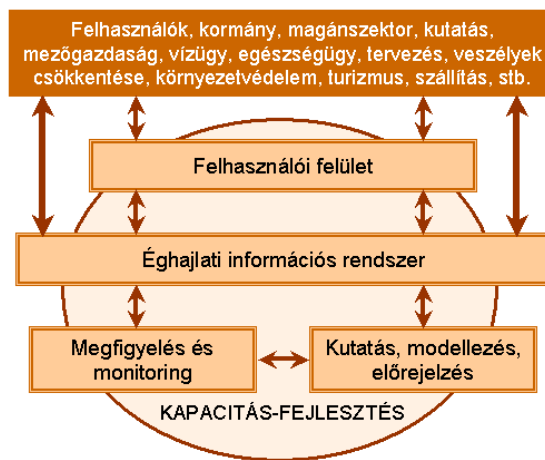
Felhasználók, kormány, magánszektor, kutatás, mezőgazdaság, vízügy, egészségügy, tervezés, veszélyek csökkentése, környezetvédelem, turizmus, szállítás, stb.

Felhasználói felület

Éghajlati információs rendszer

Megfigyelés és monitoring

Kutatás, modellezés, előrejelzés

KAPACITÁS-FEJLESZTÉS